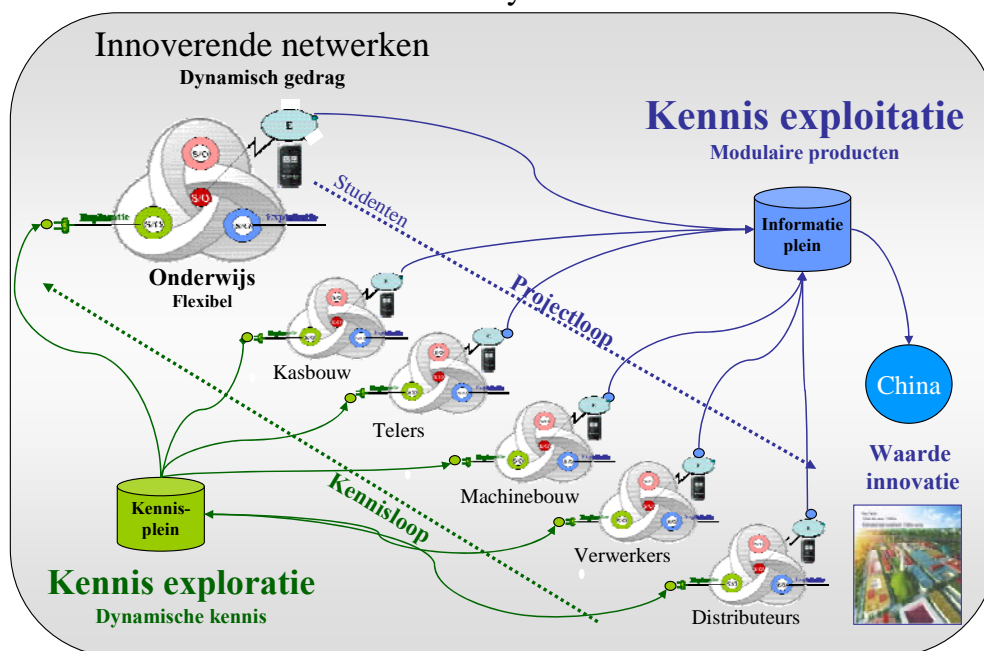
Innoverende netwerken
Dynamisch gedrag

Kennis exploitatie
Modulaire producten

E

S/O

S/U

S/TS

S/KA

Exploratie

Exploitatie

Studenten

Informatie plein

Onderwijs
Flexibel

Projectloop

China

Kasbouw

Telers

Machinebouw

Waarde innovatie

Kennis-plein

Kennisloop

Verwerkers

Kennis exploratie
Dynamische kennis

Distributeurs